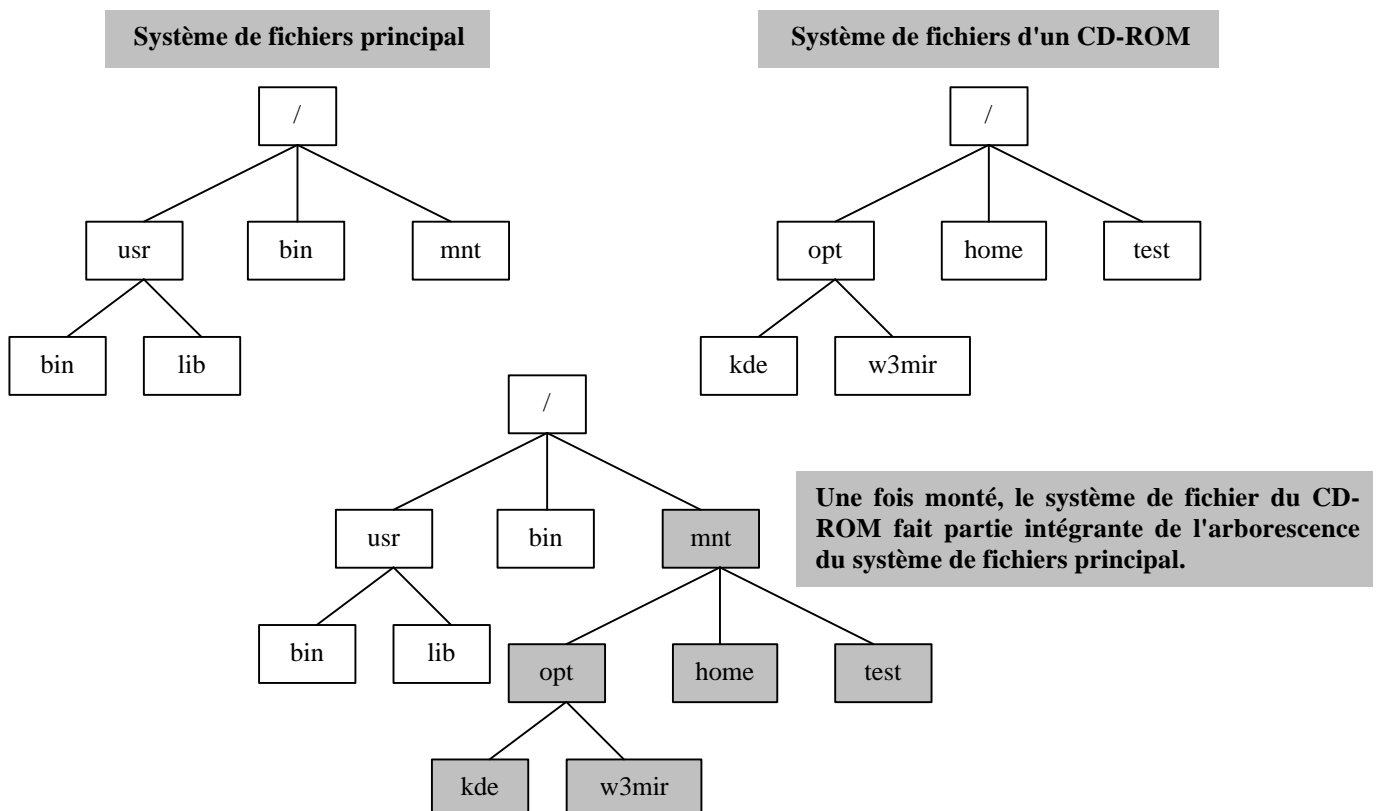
Système de fichiers principal

/

usr

bin

mnt

bin

lib

Système de fichiers d'un CD-ROM

/

opt

home

test

kde

w3mir

/

usr

bin

mnt

bin

lib

opt

home

test

kde

w3mir

Une fois monté, le système de fichier du CD-ROM fait partie intégrante de l'arborescence du système de fichiers principal.